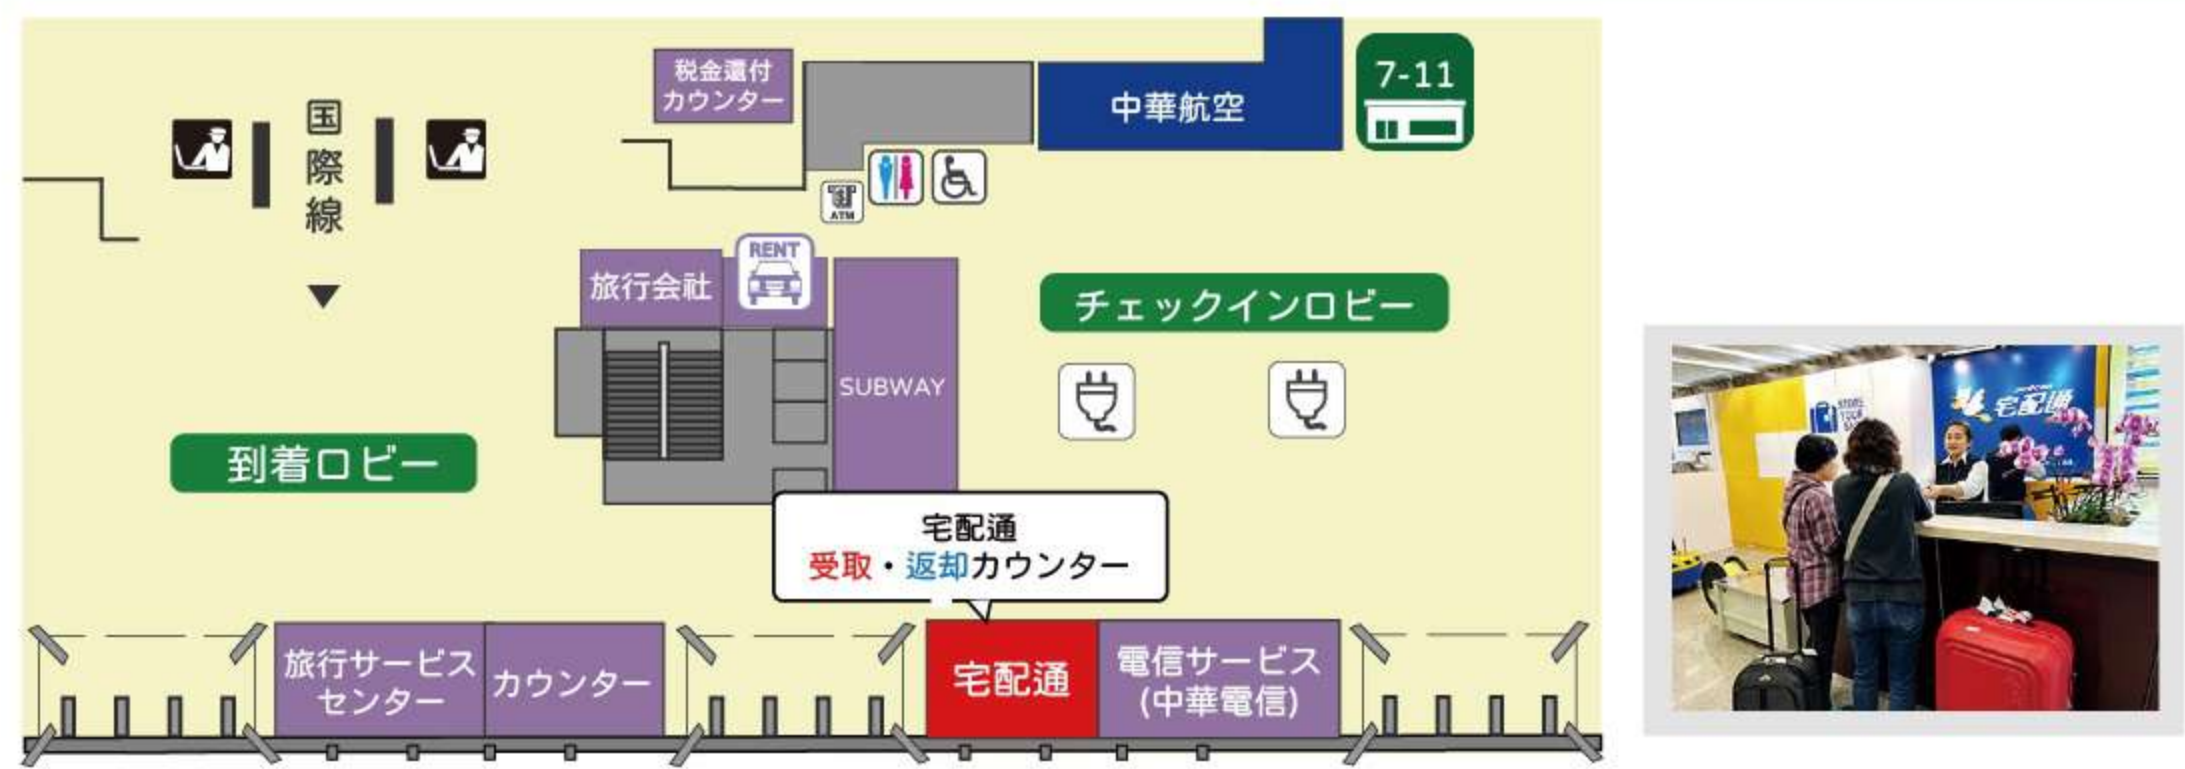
税金還付
カウンター

中華航空

7-11

国
際
線

ATM

RENT

旅行会社

SUBWAY

チェックインロビー

到着ロビー

宅配通
受取・返却カウンター

旅行サービス
センター

カウンター

宅配通

電信サービス
(中華電信)

宅配通